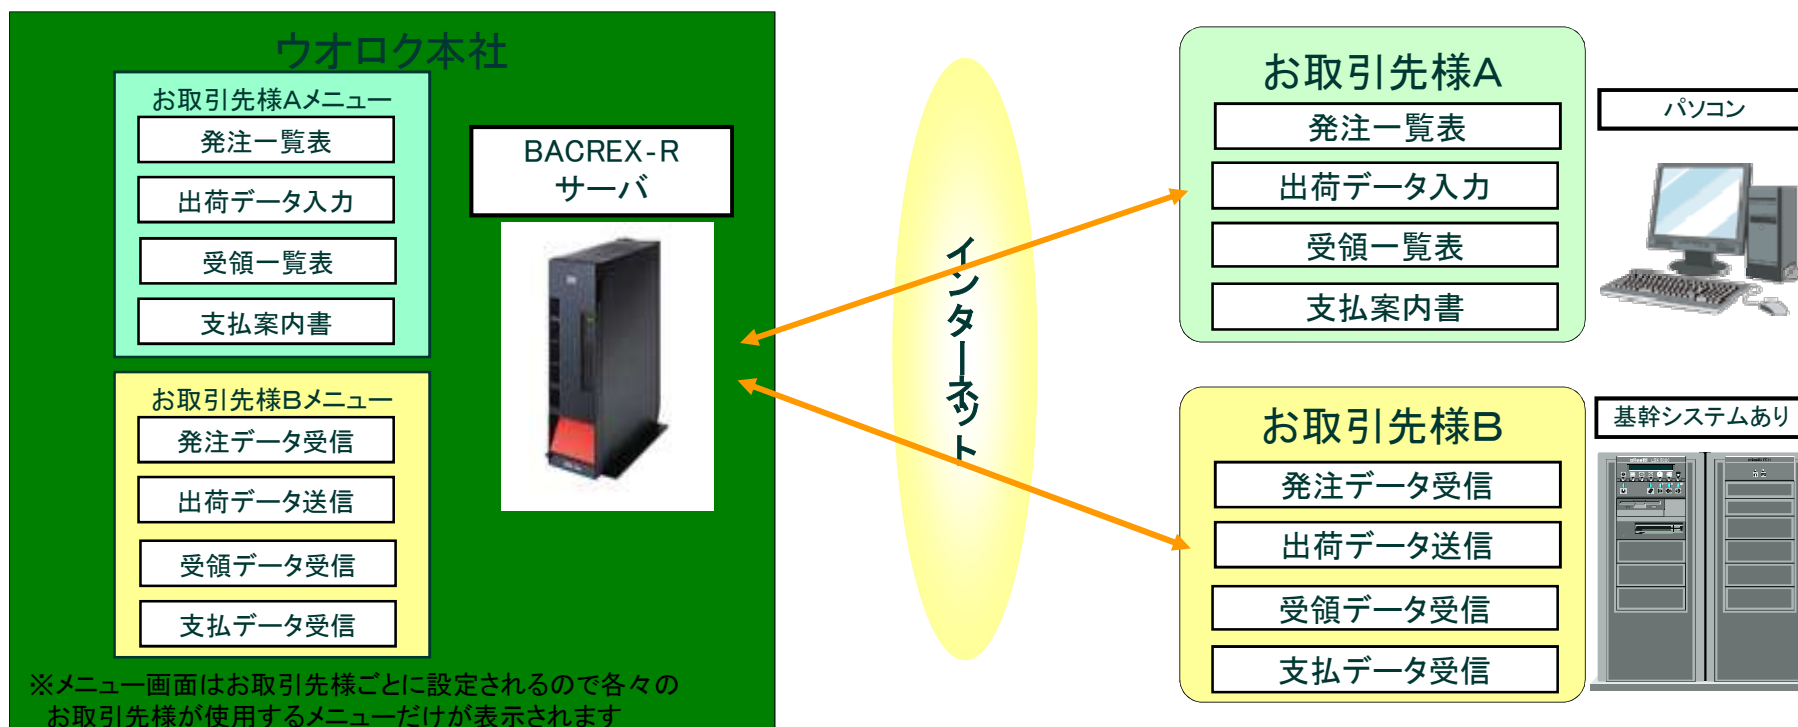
ウオロク本社

お取引先様Aメニュー
発注一覧表
出荷データ入力
受領一覧表
支払案内書

お取引先様Bメニュー
発注データ受信
出荷データ送信
受領データ受信
支払データ受信

BACREX-R
サーバ

インターネット

お取引先様A
発注一覧表
出荷データ入力
受領一覧表
支払案内書

パソコン

お取引先様B
発注データ受信
出荷データ送信
受領データ受信
支払データ受信

基幹システムあり

※メニュー画面はお取引先様ごとに設定されるので各々の
お取引先様が使用するメニューだけが表示されます